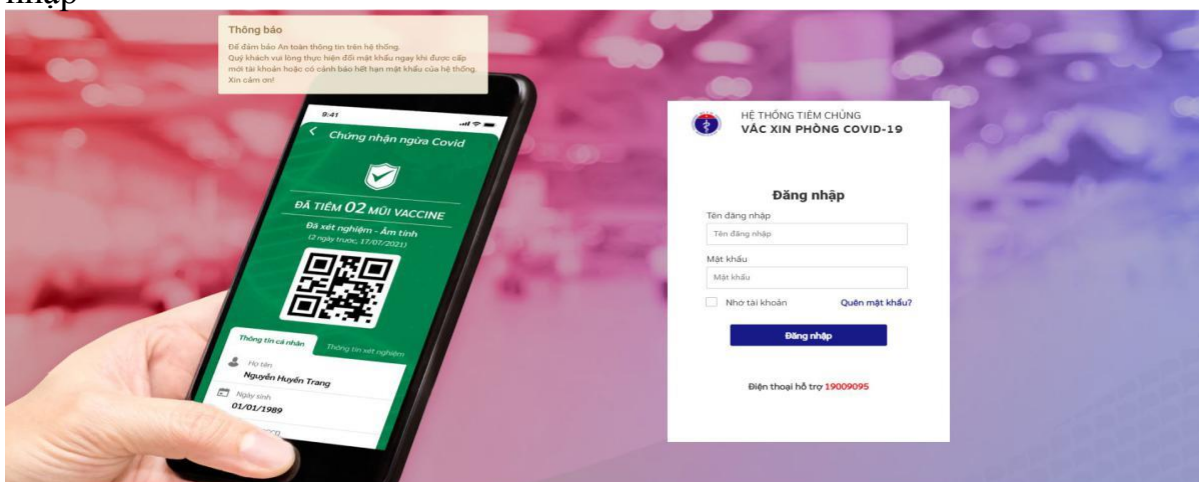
nhập

Thông báo
Để đảm bảo An toàn thông tin trên hệ thống.
Quý khách vui lòng thực hiện đổi mật khẩu ngay khi được cấp mới tài khoản hoặc có cảnh báo hết hạn mật khẩu của hệ thống.
Xin cảm ơn!

9:41
Chứng nhận ngừa Covid
ĐÃ TIÊM 02 MŨI VACCINE
Đã xét nghiệm - Âm tính
(2 ngày trước, 17/07/2021)
Thông tin cá nhân
Thông tin xét nghiệm
Họ tên
Nguyễn Huyền Trang
Ngày sinh
01/01/1989
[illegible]

HỆ THỐNG TIÊM CHỦNG
VẮC XIN PHÒNG COVID-19

Đăng nhập
Tên đăng nhập
Tên đăng nhập
Mật khẩu
Mật khẩu
Nhớ tài khoản
Quên mật khẩu?
Đăng nhập
Điện thoại hỗ trợ 19009095